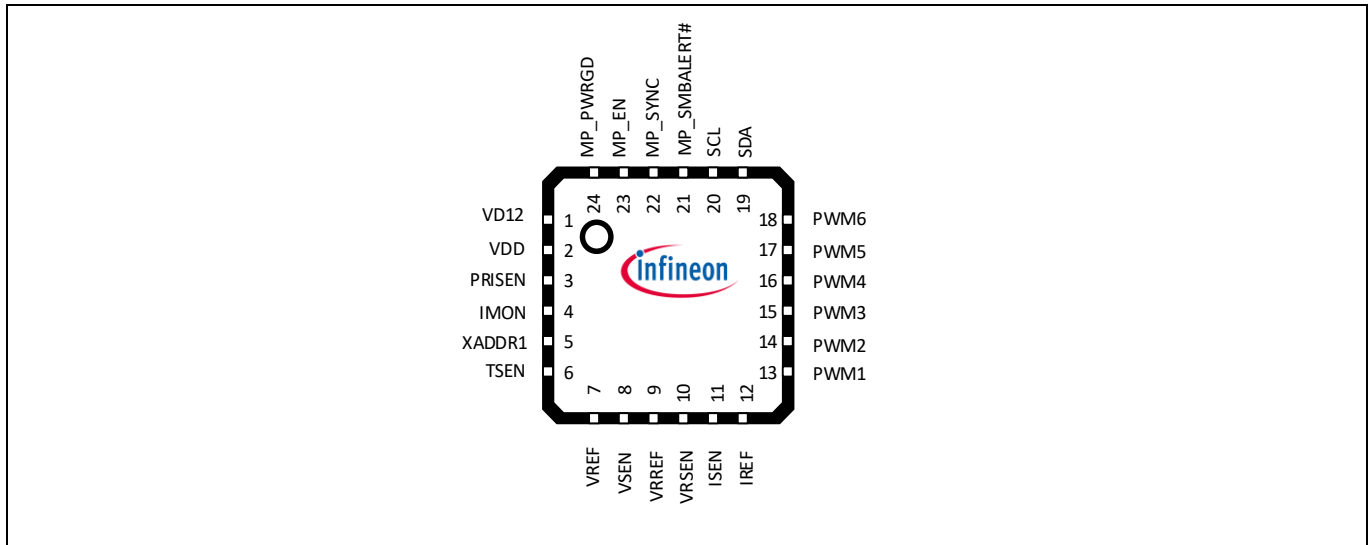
MP_PWRGD
MP_EN
MP_SYNC
MP_SMBALERT#
SCL
SDA

24 23 22 21 20 19

VD12 1
VDD 2
PRISEN 3
IMON 4
XADDR1 5
TSEN 6

infineon

18 PWM6
17 PWM5
16 PWM4
15 PWM3
14 PWM2
13 PWM1

7 8 9 10 11 12

VREF
VSEN
VRREF
VRSEN
ISEN
IREF